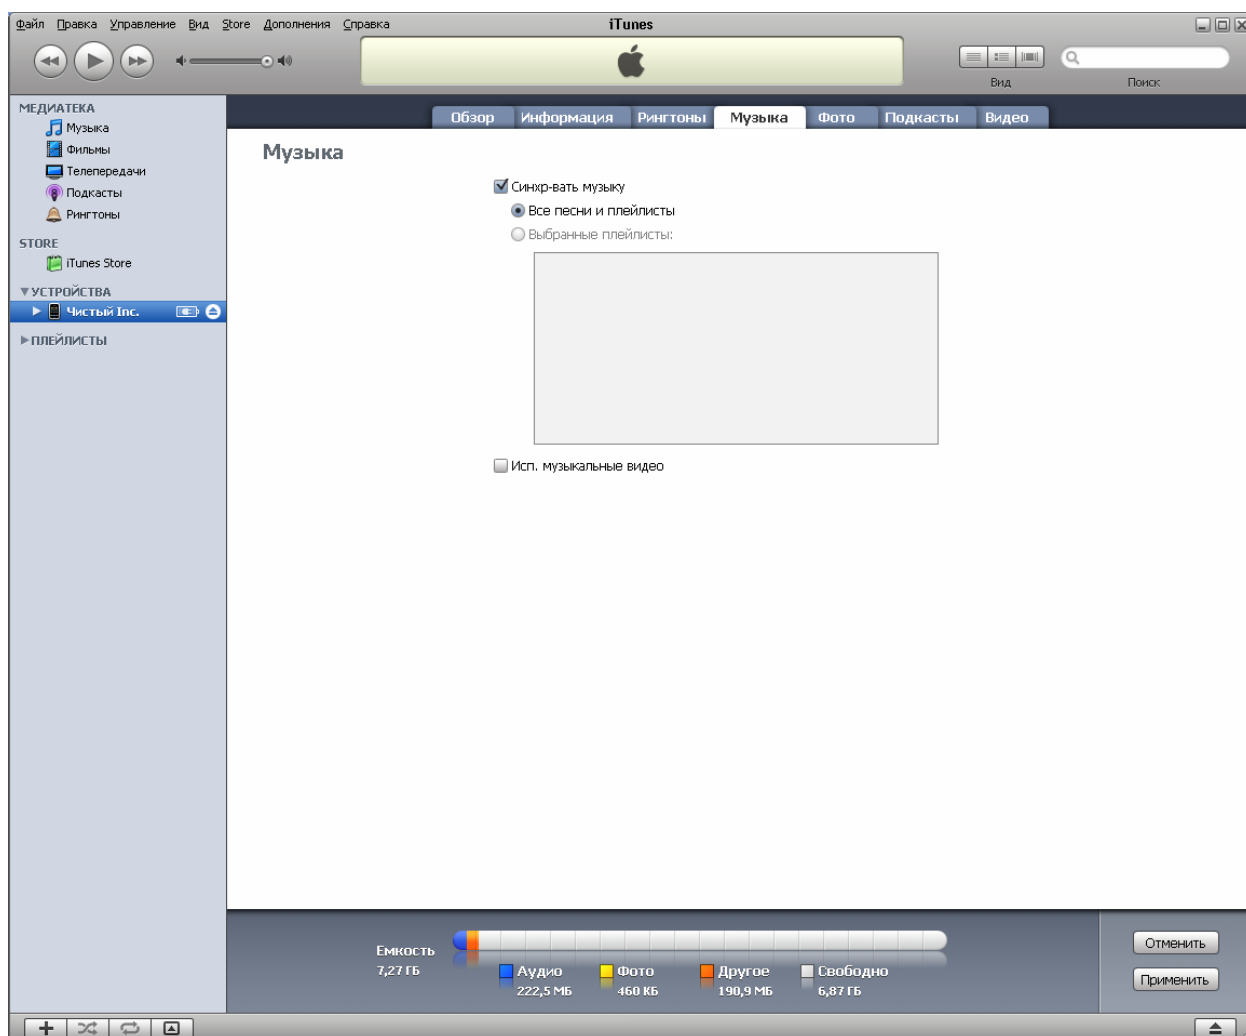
Файл Правка Управление Вид Store Дополнения Справка
iTunes
Вид
Поиск

МЕДИАТЕКА
Музыка
Фильмы
Телепередачи
Подкасты
Рингтоны
STORE
iTunes Store
▼УСТРОЙСТВА
Чистый Inc.
▶ПЛЕЙЛИСТЫ

Обзор | Информация | Рингтоны | Музыка | Фото | Подкасты | Видео

Музыка

Синхр-вать музыку
Все песни и плейлисты
Выбранные плейлисты:

Исп. музыкальные видео

Емкость
7,27 ГБ
Аудио
222,5 МБ
Фото
460 КБ
Другое
190,9 МБ
Свободно
6,87 ГБ

Отменить
Применить